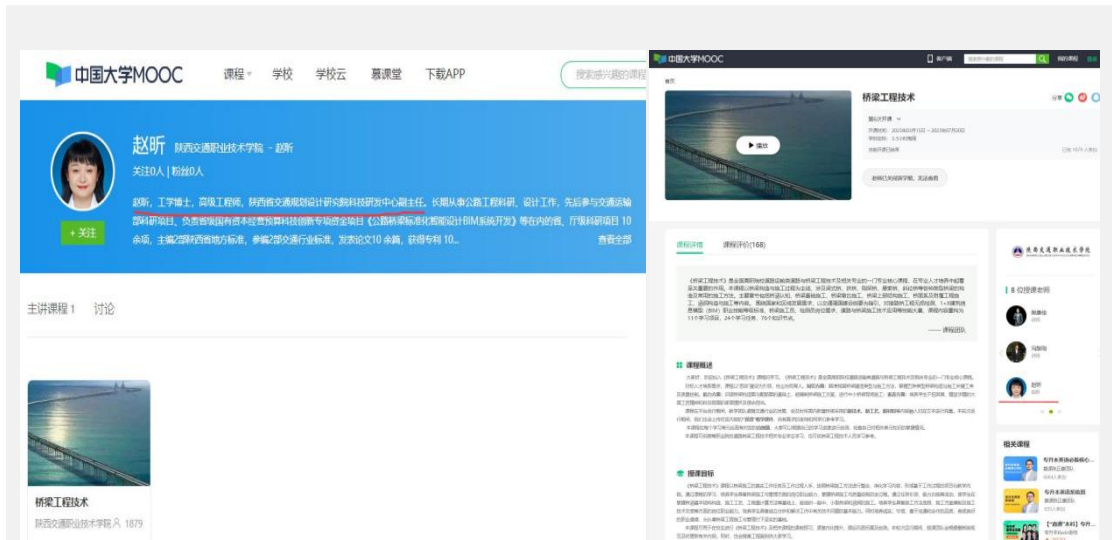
中国大学MOOC 课程 学校 学校云 慕课堂 下载APP 搜索感兴趣的课程

赵昕 陕西交通职业技术学院 - 赵昕
关注0人 | 粉丝0人
+ 关注

赵昕，工学博士，高级工程师，陕西省交通规划设计研究院科技研发中心副主任。长期从事公路工程科研、设计工作，先后参与交通运输部科研项目、负责省级国有资本经营预算科技创新专项资金项目《公路桥梁标准化智能设计BIM系统开发》等在内的省、厅级科研项目 10 余项，主编2部陕西省地方标准，参编2部交通行业标准，发表论文10 余篇，获得专利 10... 查看全部

主讲课程 1 讨论

桥梁工程技术
陕西交通职业技术学院 1879

中国大学MOOC
首页
桥梁工程技术
▶ 播放
老师已关闭该学期，无法查看
课程详情 课程评价(168)
—— 课程团队
课程概述
授课目标
陕西交通职业技术学院
授课老师
赵昕
相关课程